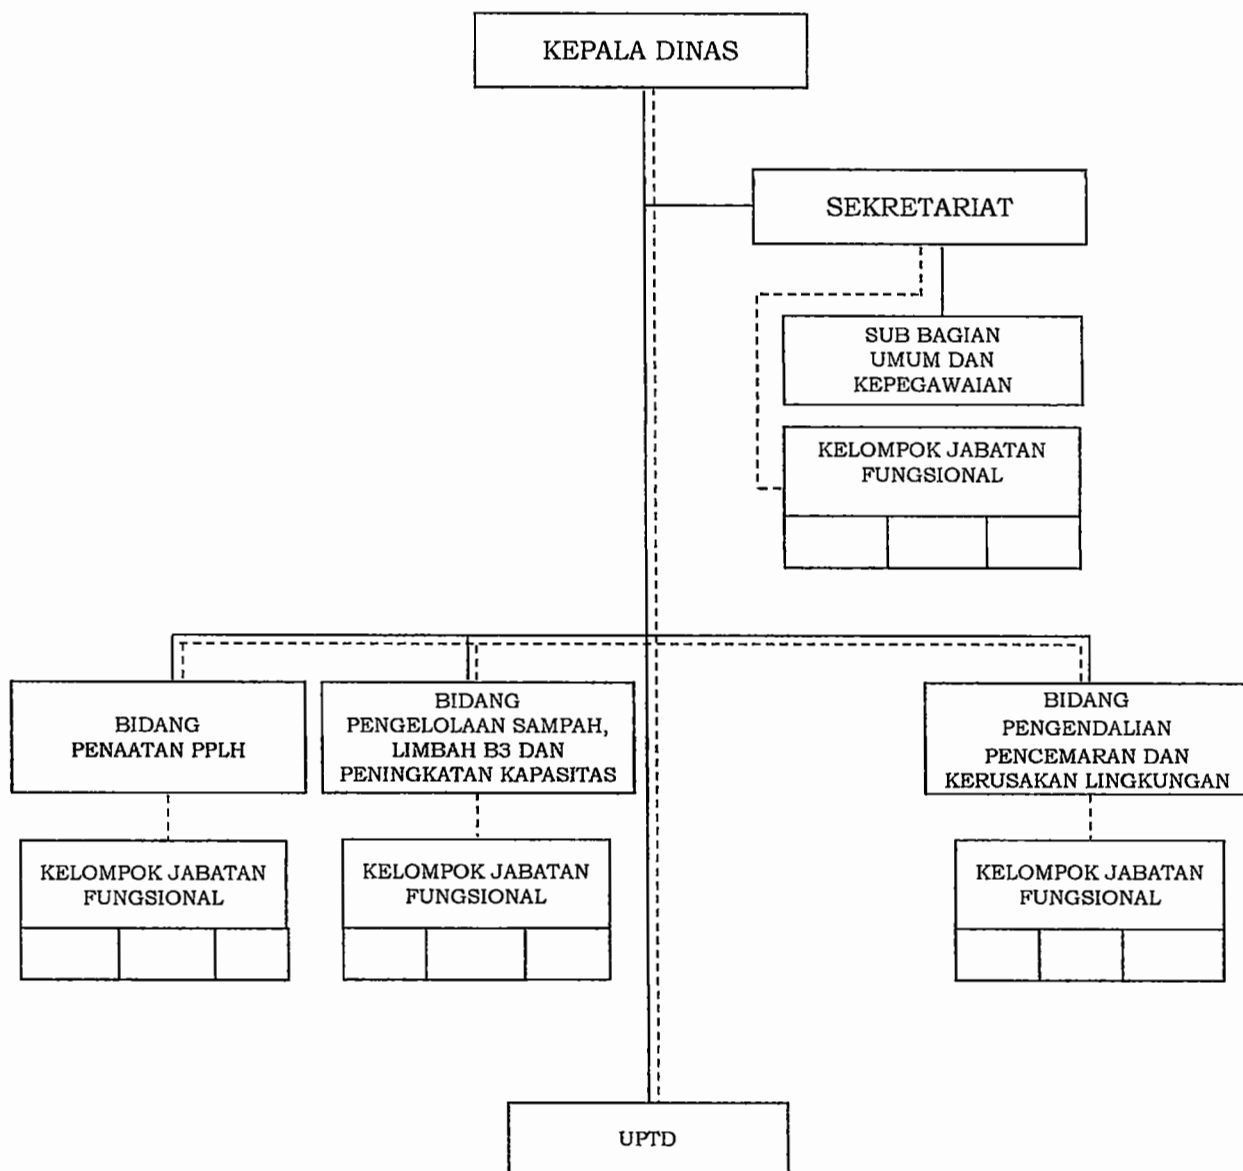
KEPALA DINAS

SEKRETARIAT

SUB BAGIAN UMUM DAN KEPEGAWAIAN

KELOMPOK JABATAN FUNGSIONAL

BIDANG PENAATAN PPLH

BIDANG PENGELOLAAN SAMPAH, LIMBAH B3 DAN PENINGKATAN KAPASITAS

BIDANG PENGENDALIAN PENCEMARAN DAN KERUSAKAN LINGKUNGAN

KELOMPOK JABATAN FUNGSIONAL

KELOMPOK JABATAN FUNGSIONAL

KELOMPOK JABATAN FUNGSIONAL

UPTD